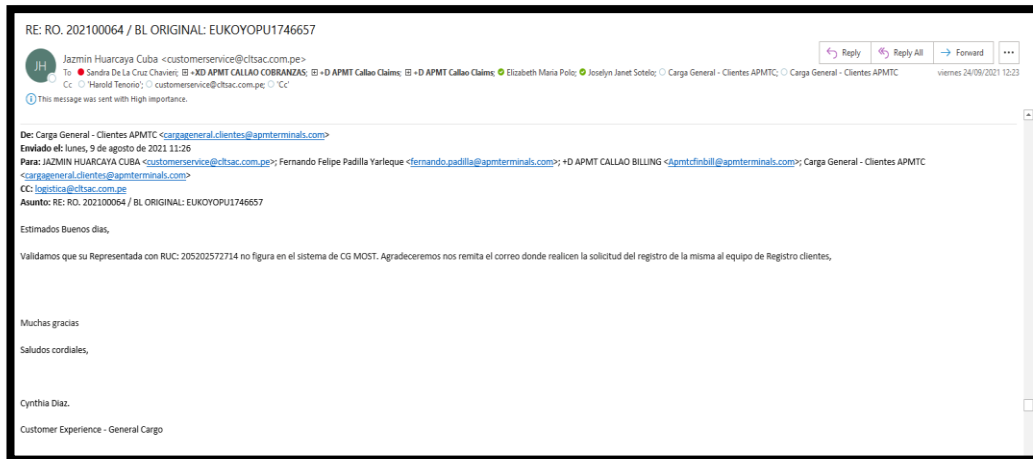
RE: RO. 202100064 / BL ORIGINAL: EUKOYOPU1746657

JH

Jazmin Huarcaya Cuba <customerservice@cltsac.com.pe>

To Sandra De La Cruz Chavieri; +XD APMT CALLAO COBRANZAS; +D APMT Callao Claims; +D APMT Callao Claims; Elizabeth Maria Polo; Joselyn Janet Sotelo; Carga General - Clientes APMTC; Carga General - Clientes APMTC

Cc 'Harold Tenorio'; customerservice@cltsac.com.pe; 'Cc'

This message was sent with High importance.

Reply Reply All Forward ...

viernes 24/09/2021 12:23

De: Carga General - Clientes APMTC <cargageneral.clientes@apmterminals.com>
Enviado el: lunes, 9 de agosto de 2021 11:26
Para: JAZMIN HUARCAYA CUBA <customerservice@cltsac.com.pe>; Fernando Felipe Padilla Yarleque <fernando.padilla@apmterminals.com>; +D APMT CALLAO BILLING <Apmtcfinbill@apmterminals.com>; Carga General - Clientes APMTC <cargageneral.clientes@apmterminals.com>
CC: logistica@cltsac.com.pe
Asunto: RE: RO. 202100064 / BL ORIGINAL: EUKOYOPU1746657

Estimados Buenos dias,

Validamos que su Representada con RUC: 205202572714 no figura en el sistema de CG MOST. Agradeceremos nos remita el correo donde realicen la solicitud del registro de la misma al equipo de Registro clientes,

Muchas gracias

Saludos cordiales,

Cynthia Diaz.

Customer Experience - General Cargo